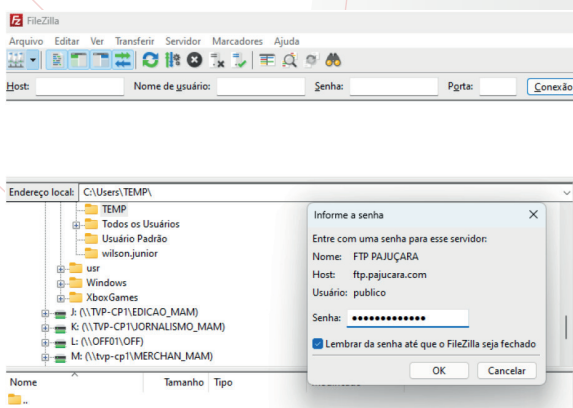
FileZilla

Arquivo Editar Ver Transferir Servidor Marcadores Ajuda

Host: Nome de usuário: Senha: Porta: Conexão

Endereço local: C:\Users\TEMP\

TEMP
Todos os Usuários
Usuário Padrão
wilson.junior
usr
Windows
XboxGames
J: (\\TVP-CP1\EDICAO_MAM)
K: (\\TVP-CP1\JORNALISMO_MAM)
L: (\\OFF01\OFF)
M: (\\tvp-cp1\MERCHAN_MAM)

Nome Tamanho Tipo

..

Informe a senha

Entre com uma senha para esse servidor:
Nome: FTP PAJUÇARA
Host: ftp.pajucara.com
Usuário: publico

Senha: ••••••••••••••

Lembrar da senha até que o FileZilla seja fechado

OK Cancelar